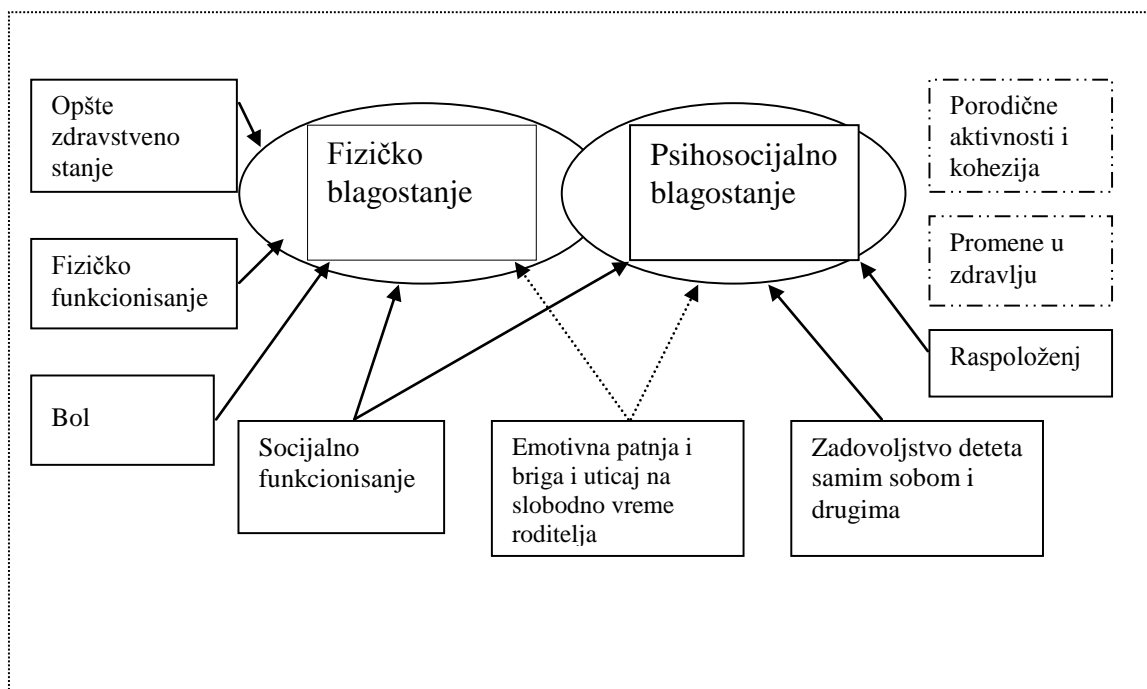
Opšte zdravstveno stanje

Fizičko blagostanje

Psihosocijalno blagostanje

Porodične aktivnosti i kohezija

Fizičko funkcionisanje

Promene u zdravlju

Raspoloženj

Bol

Socijalno funkcionisanje

Emotivna patnja i briga i uticaj na slobodno vreme roditelja

Zadovoljstvo deteta samim sobom i drugima